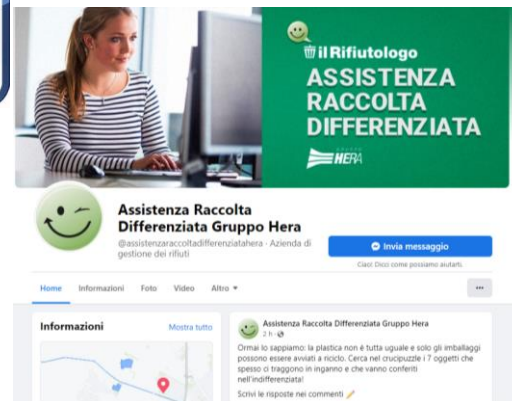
il Rifiutologo
ASSISTENZA RACCOLTA DIFFERENZIATA
GRUPPO HERA

Assistenza Raccolta Differenziata Gruppo Hera
@assistenzaraccoltadifferenziatahera · Azienda di gestione dei rifiuti

Invia messaggio
Ciao! Dicci come possiamo aiutarti.

Home Informazioni Foto Video Altro

...

Informazioni
Mostra tutto

Assistenza Raccolta Differenziata Gruppo Hera
2 h ·

Ormai lo sappiamo: la plastica non è tutta uguale e solo gli imballaggi possono essere avviati a riciclo. Cerca nel crucipuzzle i 7 oggetti che spesso ci traggono in inganno e che vanno conferiti nell'indifferenziata!

Scrivi le risposte nei commenti